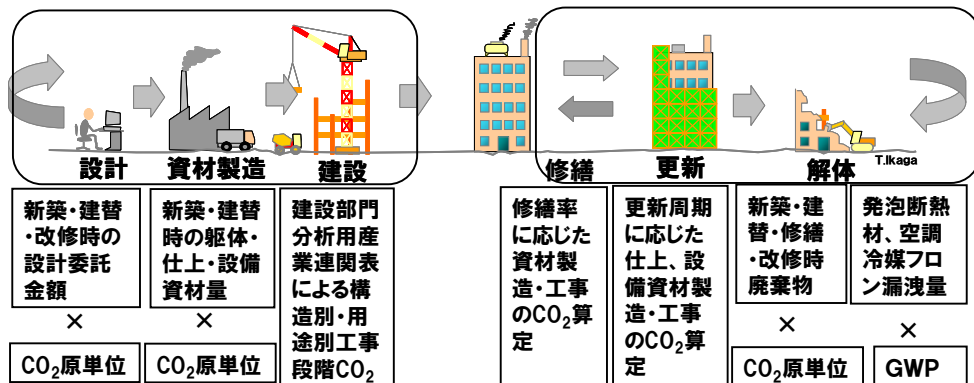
設計

資材製造

建設

修繕

更新

解体

T.Ikaga

新築・建替・改修時の設計委託金額

×

$CO_2$原単位

新築・建替時の躯体・仕上・設備資材量

×

$CO_2$原単位

建設部門分析用産業連関表による構造別・用途別工事段階$CO_2$

修繕率に応じた資材製造・工事の$CO_2$算定

更新周期に応じた仕上、設備資材製造・工事の$CO_2$算定

新築・建替・修繕・改修時廃棄物

×

$CO_2$原単位

発泡断熱材、空調冷媒フロン漏洩量

×

GWP